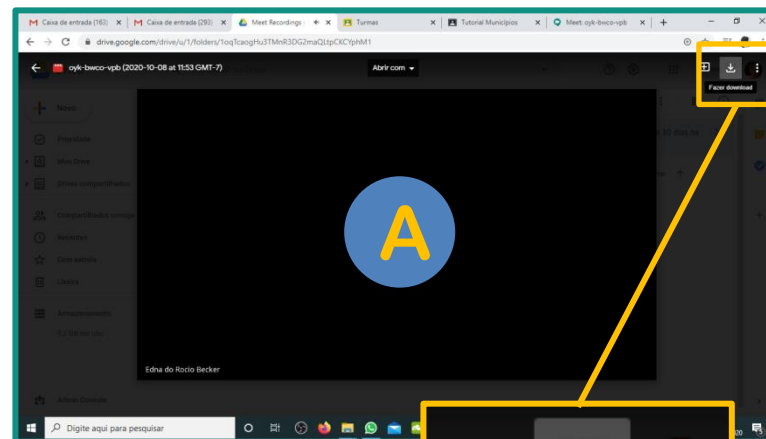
Caixa de entrada (163) ×
Caixa de entrada (293) ×
Meet Recordings ×
Turmas ×
Tutorial Municípios ×
Meet: oyk-bwco-vpb ×
+

drive.google.com/drive/u/1/folders/1oqTcaogHu3TMnR3DG2maQLtpCKCYphM1

oyk-bwco-vpb (2020-10-08 at 11:53 GMT-7)

Abrir com

Fazer download

Novo
Prioridade
Meu Drive
Drives compartilhados
Compartilhados comigo
Recentes
Com estrela
Lixeira
Armazenamento
8,2 GB em uso

A

Edna do Rocio Becker

Digite aqui para pesquisar